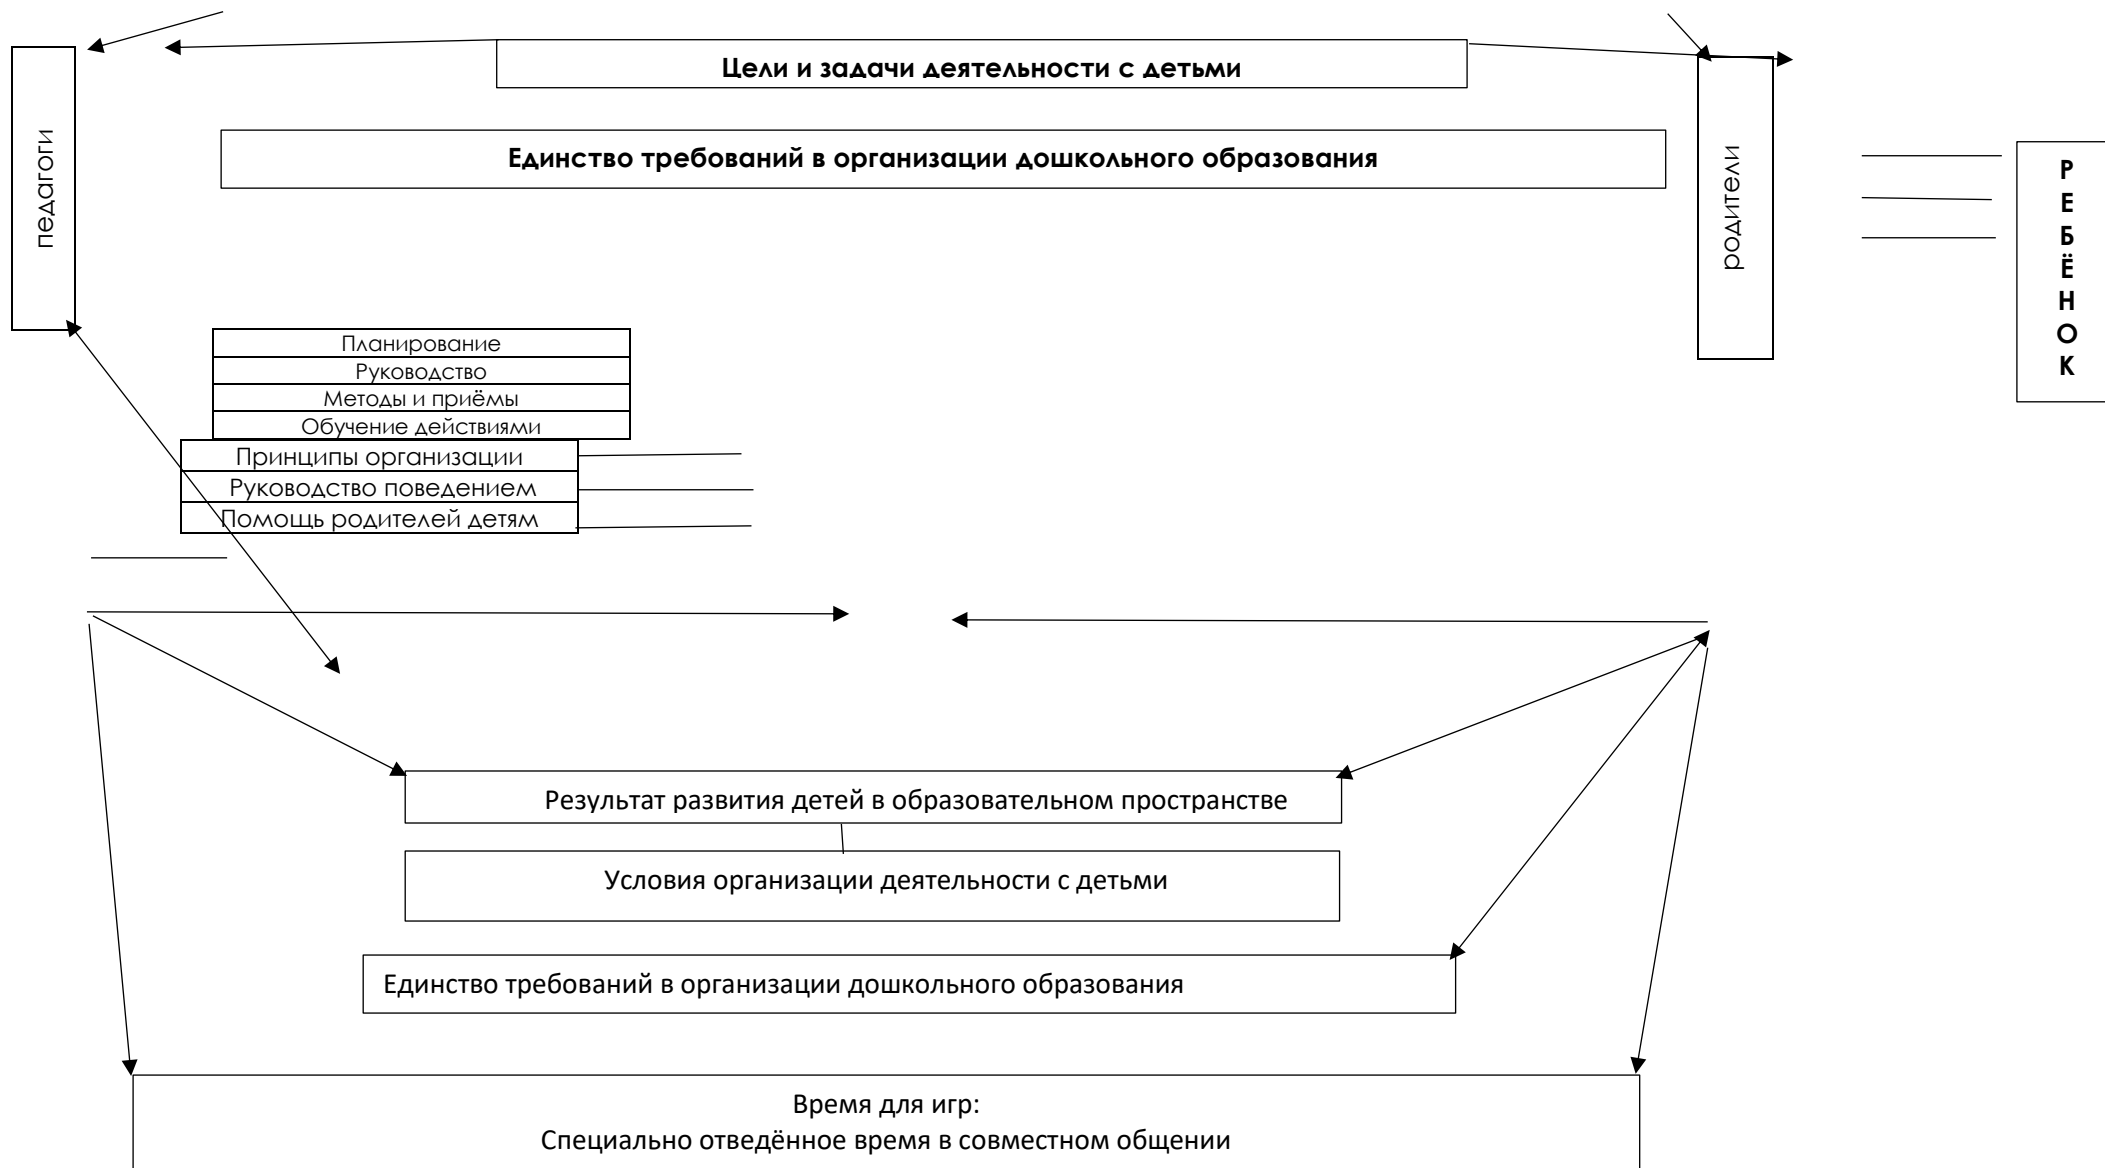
Цели и задачи деятельности с детьми

педагоги

Единство требований в организации дошкольного образования

родители

Р
Е
Б
Ё
Н
О
К

Планирование
Руководство
Методы и приёмы
Обучение действиями
Принципы организации
Руководство поведением
Помощь родителей детям

Результат развития детей в образовательном пространстве

Условия организации деятельности с детьми

Единство требований в организации дошкольного образования

Время для игр:
Специально отведённое время в совместном общении